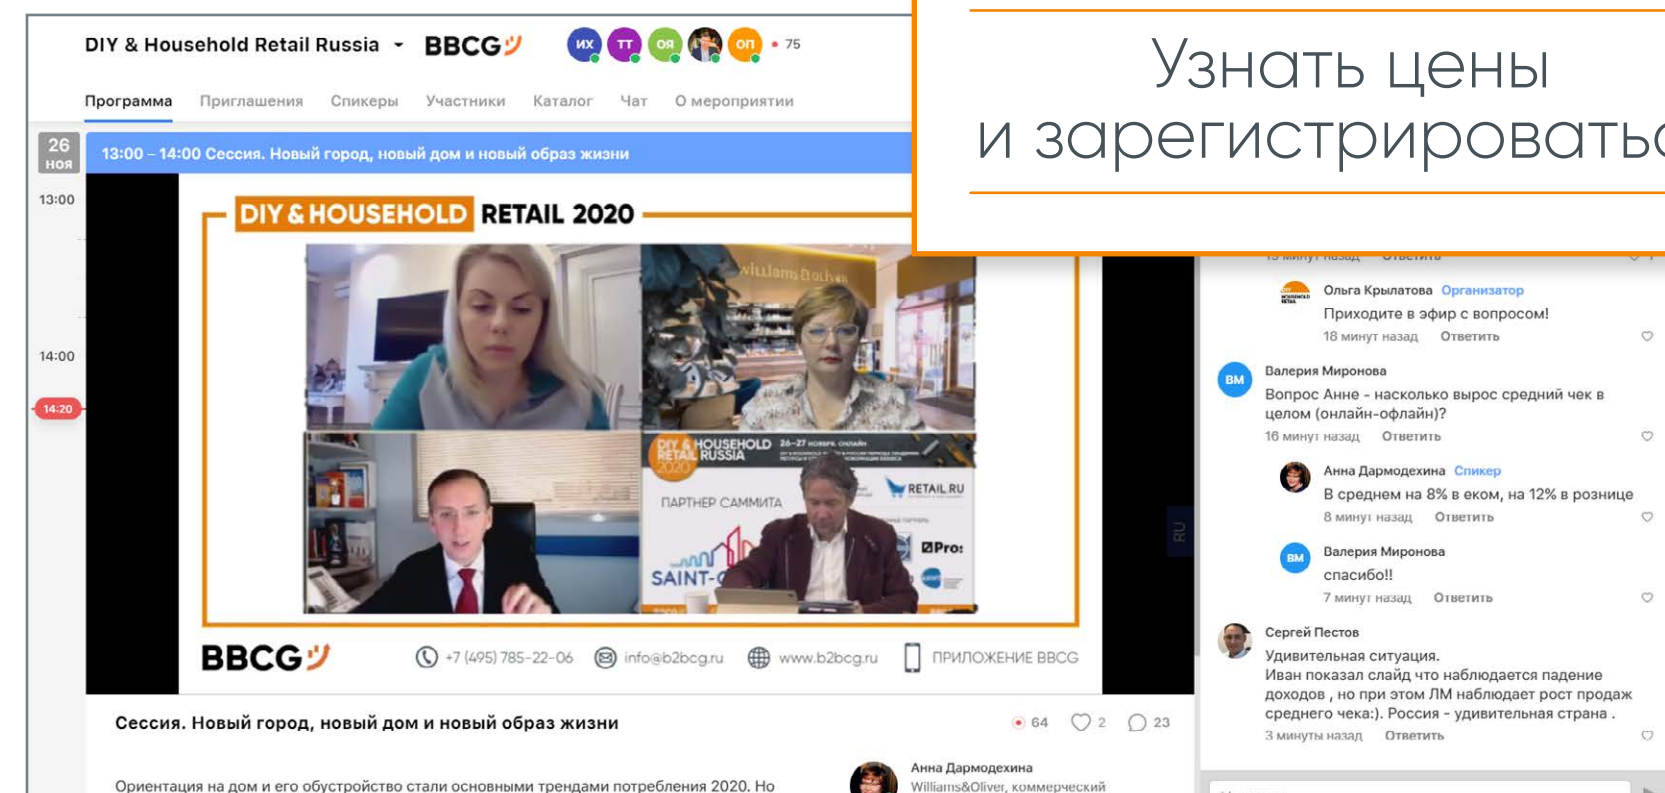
DIY & Household Retail Russia

BBCG

ИХ ТТ ОЯ ОП • 75

Программа Приглашения Спикеры Участники Каталог Чат О мероприятии

26 ноя

13:00 – 14:00 Сессия. Новый город, новый дом и новый образ жизни

13:00

14:00

14:20

DIY & HOUSEHOLD RETAIL 2020

DIY & HOUSEHOLD RETAIL RUSSIA 2020 26–27 ноября, онлайн

ПАРТНЕР САММИТА

RETAIL.RU

SAINT-

Pro:

RU

BBCG +7 (495) 785-22-06 info@b2bcg.ru www.b2bcg.ru ПРИЛОЖЕНИЕ BBCG

Сессия. Новый город, новый дом и новый образ жизни

64 2 23

Ориентация на дом и его обустройство стали основными трендами потребления 2020. Но

Анна Дармодехина
Williams&Oliver, коммерческий

Узнать цены
и зарегистрироватьс

Ольга Крылатова Организатор
Приходите в эфир с вопросом!
18 минут назад Ответить

ВМ Валерия Миронова
Вопрос Анне - насколько вырос средний чек в целом (онлайн-офлайн)?
16 минут назад Ответить

Анна Дармодехина Спикер
В среднем на 8% в еком, на 12% в рознице
8 минут назад Ответить

ВМ Валерия Миронова
спасибо!!
7 минут назад Ответить

Сергей Пестов
Удивительная ситуация.
Иван показал слайд что наблюдается падение доходов , но при этом ЛМ наблюдает рост продаж среднего чека:). Россия - удивительная страна .
3 минуты назад Ответить